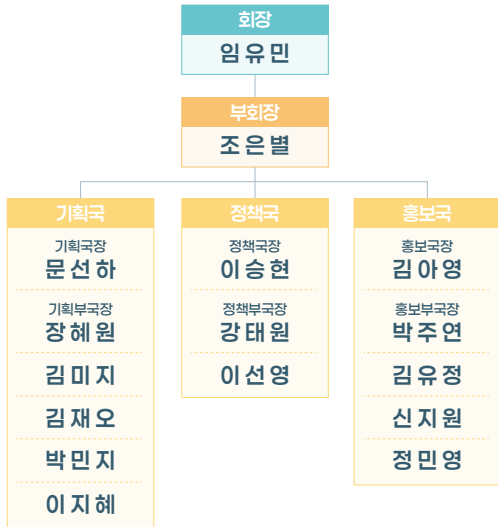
회장
임유민

부회장
조은별

기획국
기획국장
문선하
기획부국장
장혜원
김미지
김재오
박민지
이지혜

정책국
정책국장
이승현
정책부국장
강태원
이선영

홍보국
홍보국장
김아영
홍보부국장
박주연
김유정
신지원
정민영